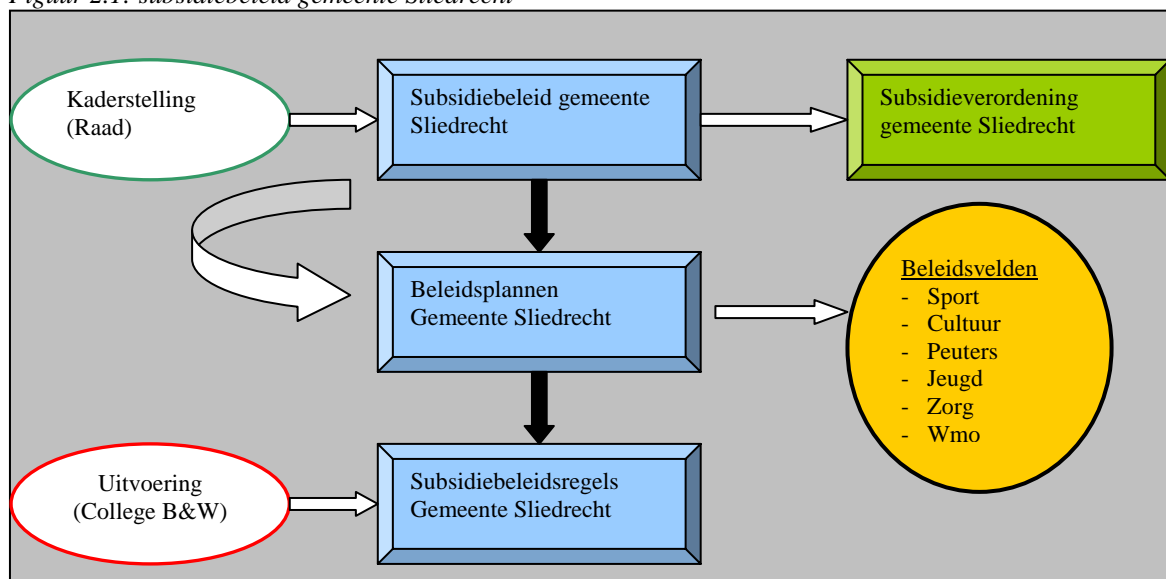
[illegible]

Kaderstelling (Raad)

Subsidiebeleid gemeente Sliedrecht

Subsidieverordening gemeente Sliedrecht

Beleidsplannen Gemeente Sliedrecht

Beleidsvelden
- Sport
- Cultuur
- Peuters
- Jeugd
- Zorg
- Wmo

Uitvoering (College B&W)

Subsidiebeleidsregels Gemeente Sliedrecht